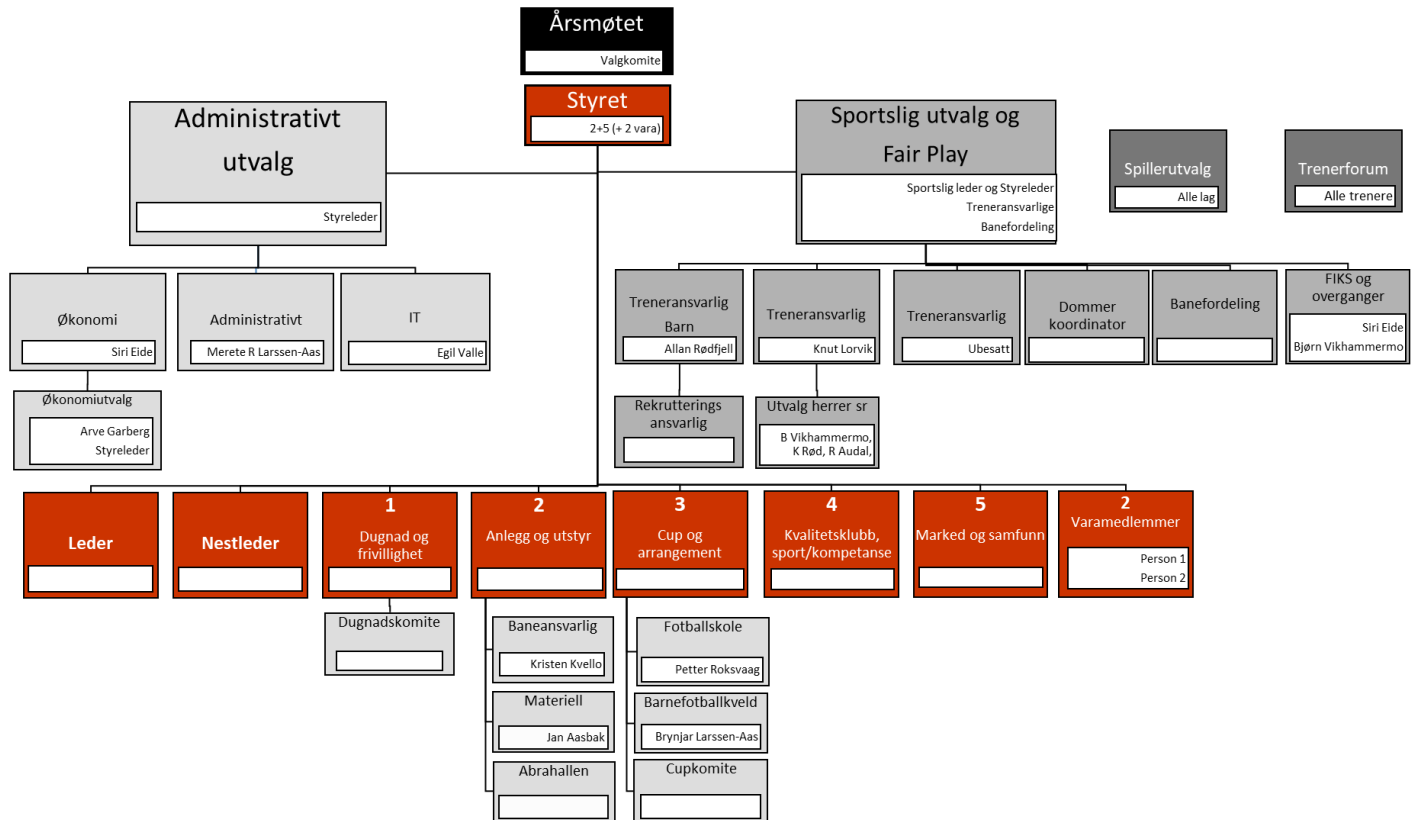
Årsmøtet
Valgkomite

Styret
2+5 (+ 2 vara)

Administrativt utvalg
Styreleder

Sportslig utvalg og Fair Play
Sportslig leder og Styreleder
Treneransvarlige
Banefordeling

Spillerutvalg
Alle lag

Trenerforum
Alle trenere

Økonomi
Siri Eide

Administrativt
Merete R Larssen-Aas

IT
Egil Valle

Økonomiutvalg
Arve Garberg
Styreleder

Treneransvarlig Barn
Allan Rødfjell

Treneransvarlig
Knut Lorvik

Treneransvarlig
Ubesatt

Dommer koordinator

Banefordeling

FIKS og overganger
Siri Eide
Bjørn Vikhammermo

Rekrutterings ansvarlig

Utvalg herrer sr
B Vikhammermo, K Rød, R Audal,

Leder

Nestleder

1
Dugnad og frivillighet

2
Anlegg og utstyr

3
Cup og arrangement

4
Kvalitetsklubb, sport/kompetanse

5
Marked og samfunn

2
Varamedlemmer
Person 1
Person 2

Dugnadskomite

Baneansvarlig
Kristen Kvello

Materiell
Jan Aasbak

Abrahallen

Fotballskole
Petter Roksvaag

Barnefotballkveld
Brynjar Larssen-Aas

Cupkomite